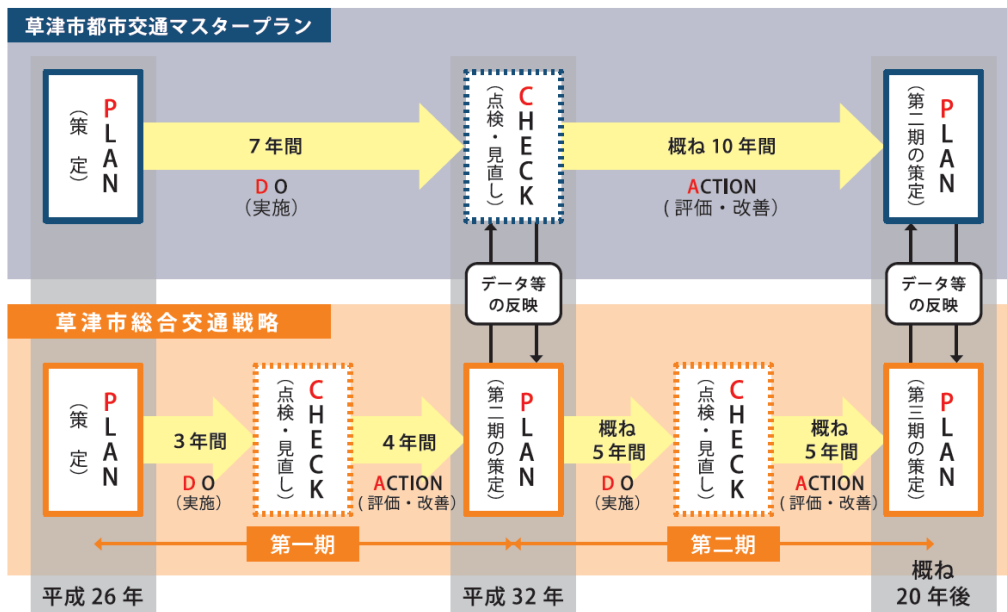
草津市都市交通マスタープラン

PLAN
（策定）

7年間
DO
（実施）

CHECK
（点検・見直し）

概ね 10 年間
ACTION
（評価・改善）

PLAN
（第二期の策定）

データ等の反映

データ等の反映

草津市総合交通戦略

PLAN
（策定）

3年間
DO
（実施）

CHECK
（点検・見直し）

4年間
ACTION
（評価・改善）

PLAN
（第二期の策定）

概ね
5年間
DO
（実施）

CHECK
（点検・見直し）

概ね
5年間
ACTION
（評価・改善）

PLAN
（第三期の策定）

第一期

第二期

平成 26 年

平成 32 年

概ね
20 年後